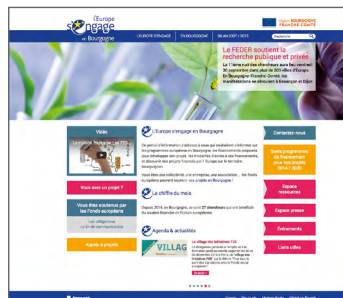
L'Europe s'engage en Bourgogne

L'EUROPE S'ENGAGE
TEXTE/VIDÉOS
BILAN 2007 / 2013

Région BOURGOGNE FRANCHE-COMTÉ

Le FEDER soutient la recherche publique et privée

Vidéo

Vous avez un projet ?

Vous êtes soutenus par les fonds européens

Appels à projets

L'Europe s'engage en Bourgogne

Le chiffre du mois

Agenda & actualités

VILLAG

Le village des initiatives 1'00

Contactez-nous

Guide programmes de financement pour votre projet 2014 / 2020

Espace ressources

Espace presse

Événements

Liens utiles